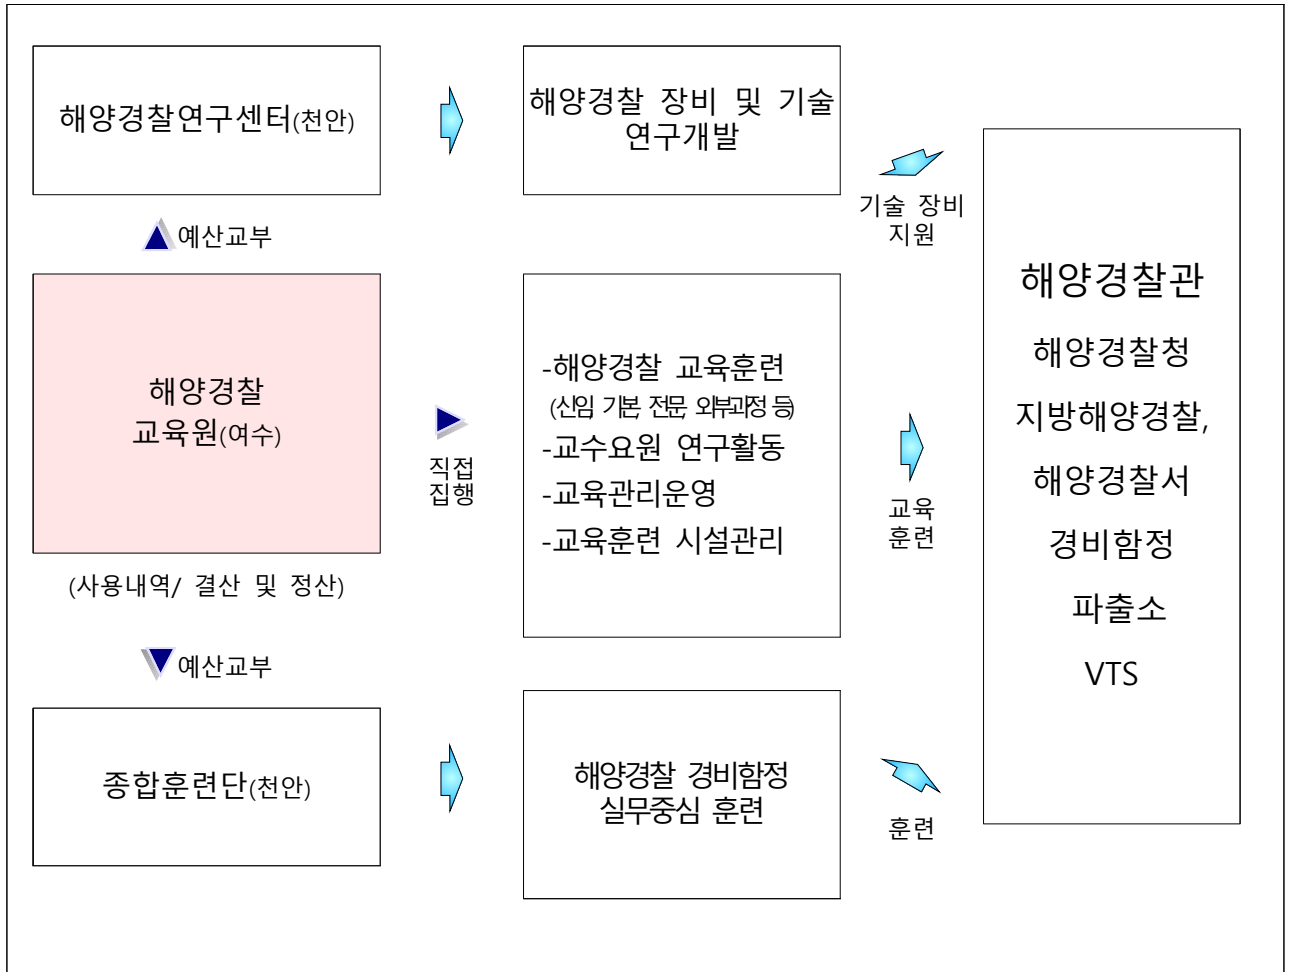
해양경찰연구센터(천안)

해양경찰 장비 및 기술 연구개발

기술 장비 지원

예산교부

해양경찰 교육원(여수)

직접 집행

-해양경찰 교육훈련 (신임 기본 전문 외부과정 등)
-교수요원 연구활동
-교육관리운영
-교육훈련 시설관리

교육 훈련

해양경찰관
해양경찰청
지방해양경찰,
해양경찰서
경비함정
파출소
VTS

(사용내역/ 결산 및 정산)

예산교부

종합훈련단(천안)

해양경찰 경비함정 실무중심 훈련

훈련